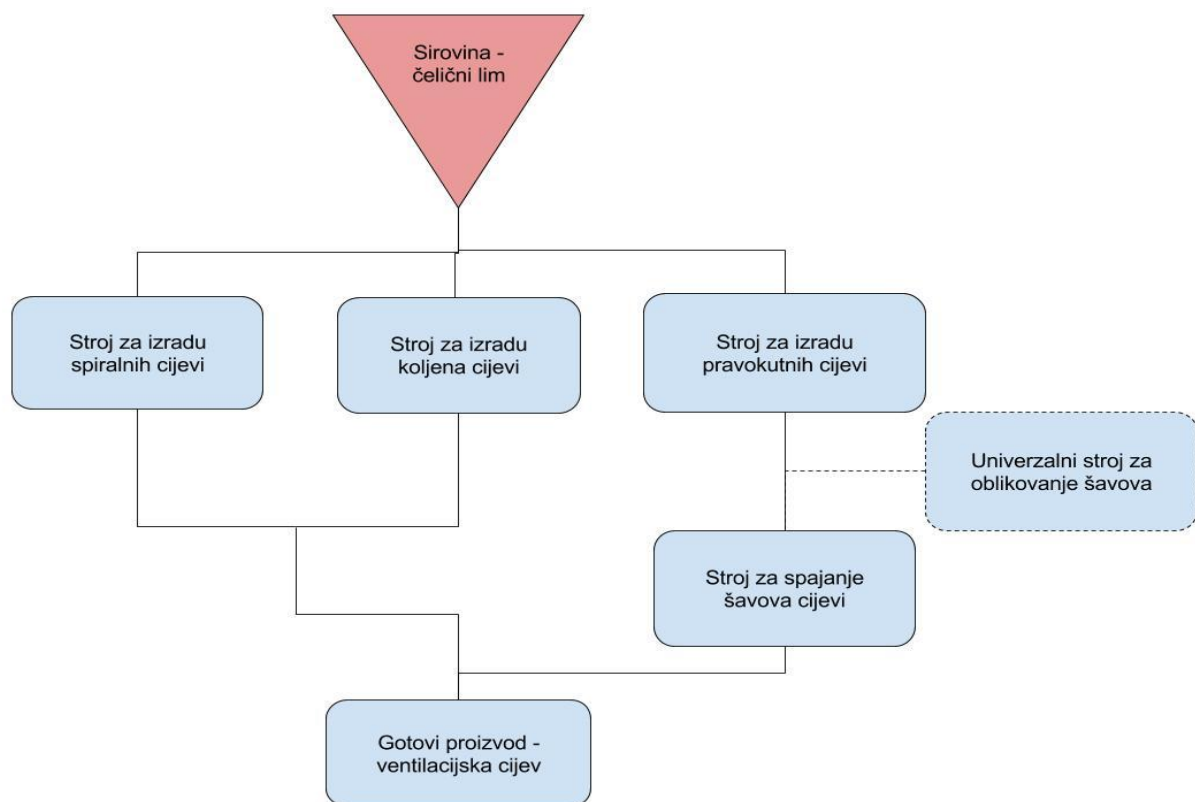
Sirovina - čelični lim

Stroj za izradu spiralnih cijevi

Stroj za izradu koljena cijevi

Stroj za izradu pravokutnih cijevi

Univerzalni stroj za oblikovanje šavova

Stroj za spajanje šavova cijevi

Gotovi proizvod - ventilacijska cijev